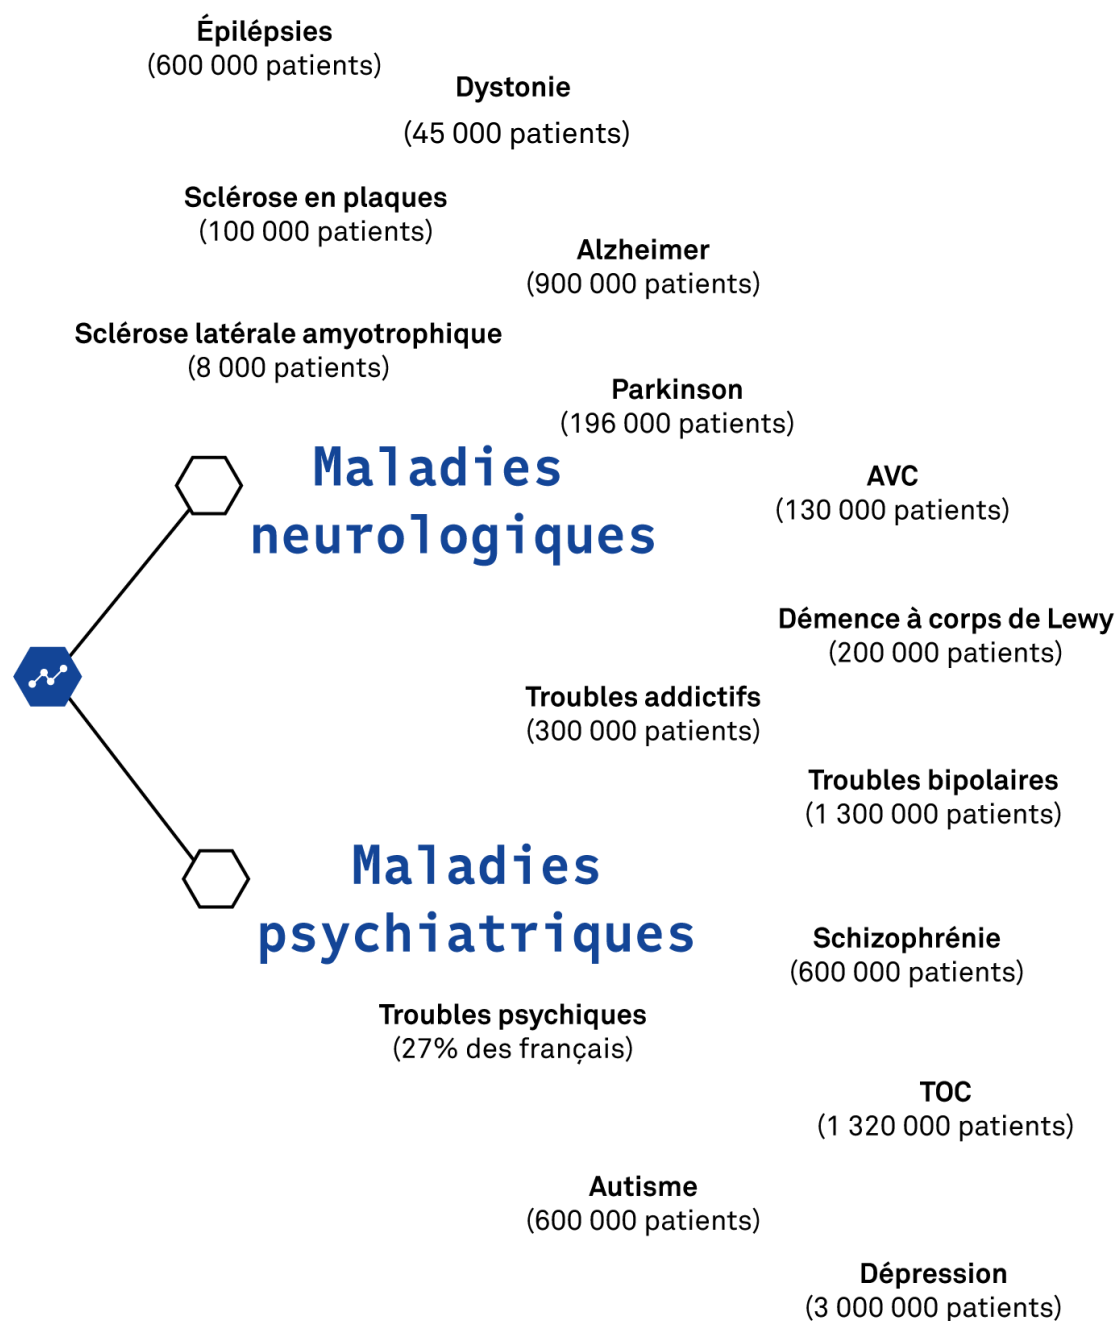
Épilépsies
(600 000 patients)

Dystonie
(45 000 patients)

Sclérose en plaques
(100 000 patients)

Alzheimer
(900 000 patients)

Sclérose latérale amyotrophique
(8 000 patients)

Parkinson
(196 000 patients)

Maladies neurologiques

AVC
(130 000 patients)

Démence à corps de Lewy
(200 000 patients)

Troubles addictifs
(300 000 patients)

Troubles bipolaires
(1 300 000 patients)

Maladies psychiatriques

Schizophrénie
(600 000 patients)

Troubles psychiques
(27% des français)

TOC
(1 320 000 patients)

Autisme
(600 000 patients)

Dépression
(3 000 000 patients)